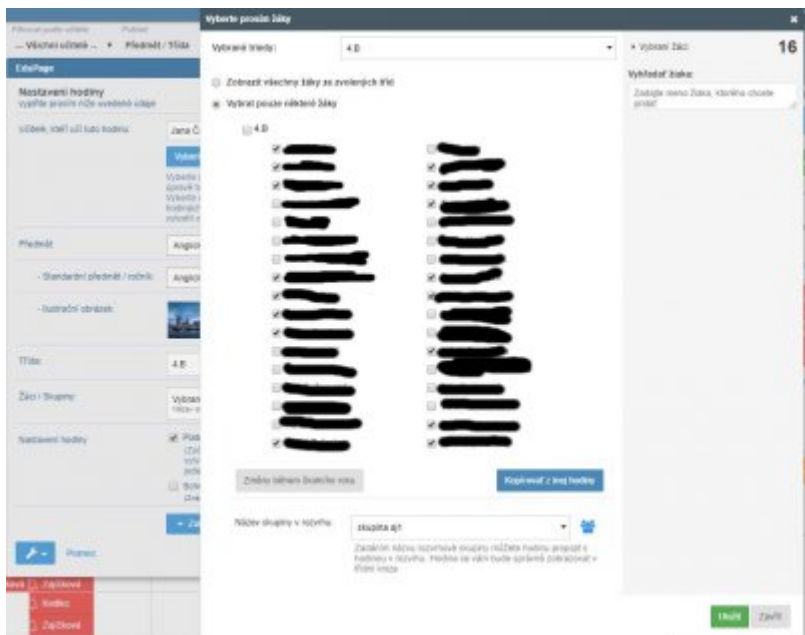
Filtrovat podle učitele
— Všichni učitelé — ▾
Podle
Předmět / Třída

EduPage

Nastavení hodiny
vyplňte prosím níže uvedené údaje

Učitel, který učí tuto hodinu
Jana Č
Vybrat

Předmět
Anglic

- Standardní předmět / ročník
Anglic

- Ilustrační obrázek

Třída
4.B

Žáci / Skupiny
Vybran

Nastavení hodiny

Pomoc

Zajištovat
Rodiče
Zajištovat

Vyberte prosím žáky

Vybrané třídy:
4.B

Zobrazit všechny žáky ze zvolených tříd
Vybrat pouze některé žáky

4.B

Změnu takhle žoustoo rozu

Kopírovat z jiné hodiny

Název skupiny v rozvrhu
skupina AJ1

Zadáním názvu rozvrhové skupiny můžete hodinu propojit s hodinou v rozvrhu. Hodina se vám bude správně zobrazovat v třídní knize.

▸ Vybraní žáci
16

Vyhledat žáka:
Zadejte meno žáka, kterého chcete přidat

Uložit
Zavřít